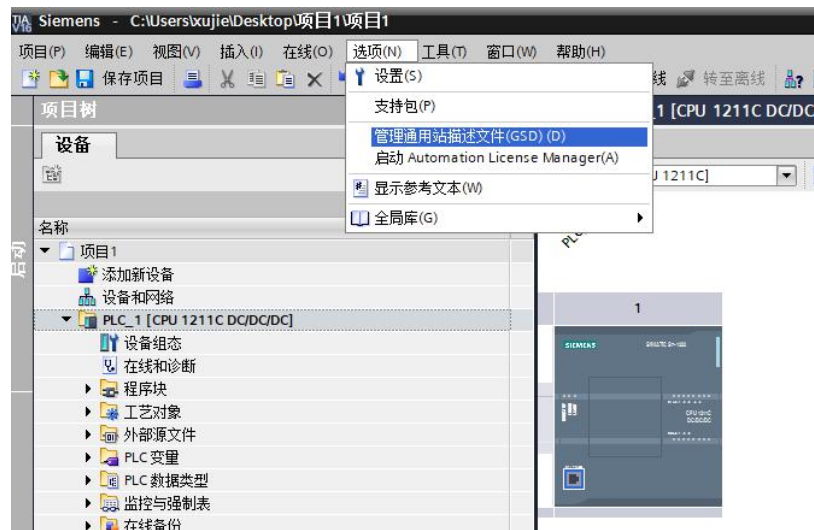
Siemens - C:\Users\xujie\Desktop\项目1\项目1

项目(P) 编辑(E) 视图(V) 插入(I) 在线(O) 选项(N) 工具(T) 窗口(W) 帮助(H)

保存项目

线 转至离线

项目树

设备

名称

项目1
添加新设备
设备和网络
PLC_1 [CPU 1211C DC/DC/DC]
设备组态
在线和诊断
程序块
工艺对象
外部源文件
PLC 变量
PLC 数据类型
监控与强制表
在线备份

启动

设置(S)
支持包(P)
管理通用站描述文件(GSD) (D)
启动 Automation License Manager(A)
显示参考文本(W)
全局库(G)

1 [CPU 1211C DC/DC

U 1211C]

PLC

1

SIEMENS